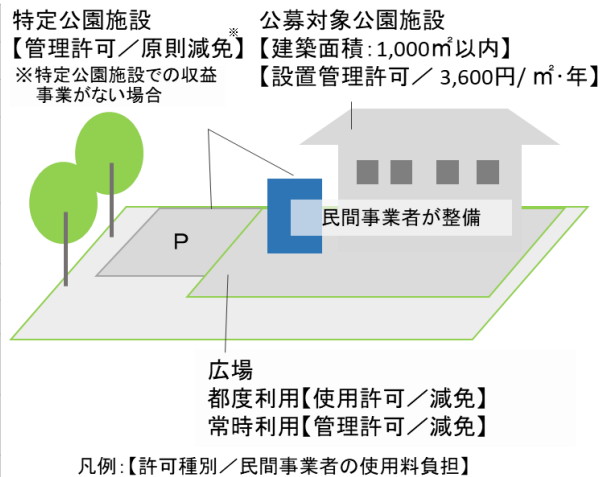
特定公園施設
【管理許可／原則減免】※
※特定公園施設での収益事業がない場合

公募対象公園施設
【建築面積：1,000㎡以内】
【設置管理許可／ 3,600円/ ㎡・年】

P

民間事業者が整備

広場
都度利用【使用許可／減免】
常時利用【管理許可／減免】

凡例：【許可種別／民間事業者の使用料負担】